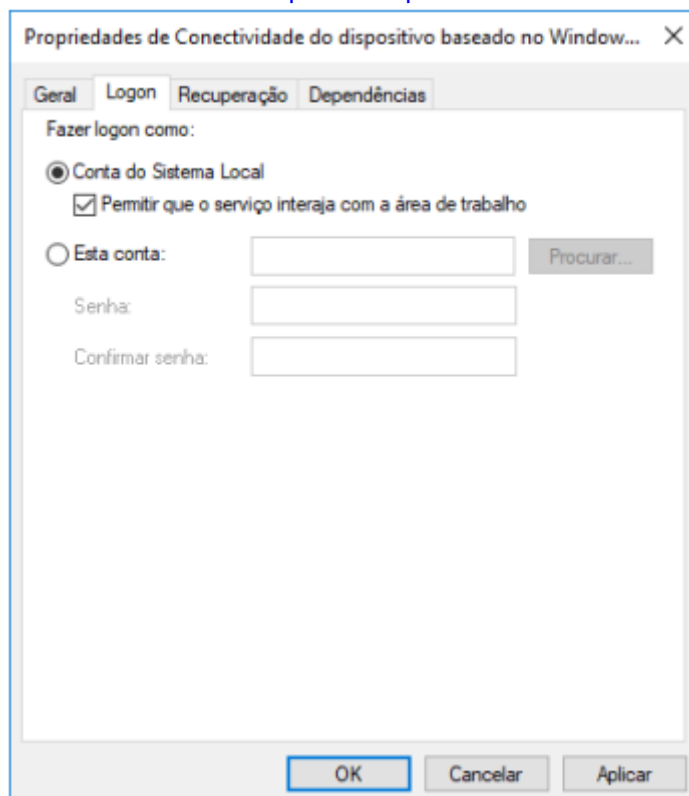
Propriedades de Conectividade do dispositivo baseado no Window... ×

Geral | Logon | Recuperação | Dependências

Fazer logon como:

Conta do Sistema Local

Permitir que o serviço interaja com a área de trabalho

Esta conta:

Procurar...

Senha:

Confirmar senha:

OK | Cancelar | Aplicar